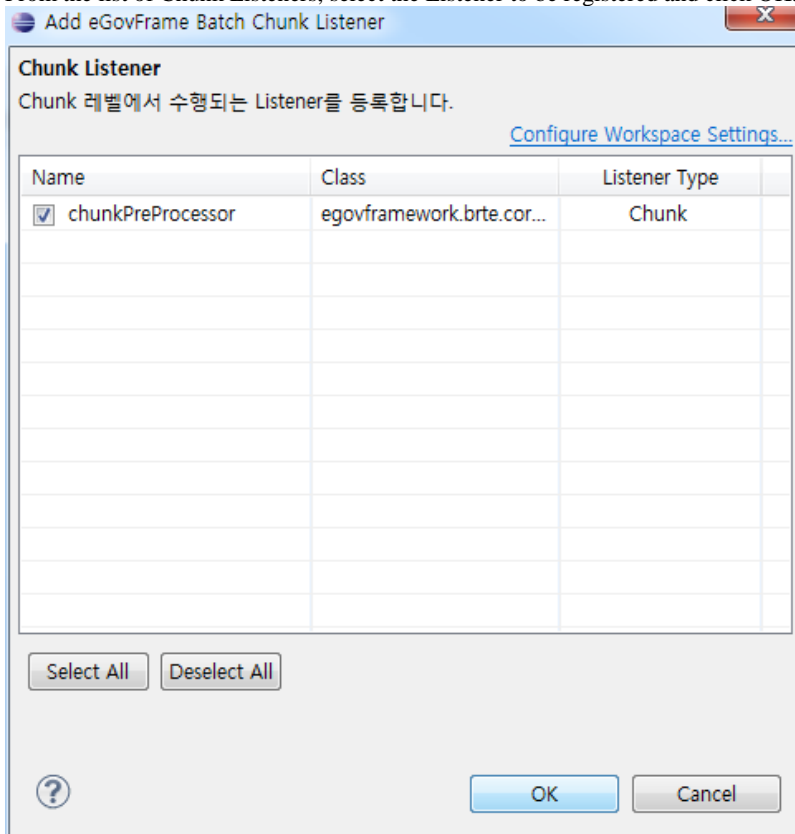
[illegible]

Add eGovFrame Batch Chunk Listener

Chunk Listener
Chunk 레벨에서 수행되는 Listener를 등록합니다.

Configure Workspace Settings...

| Name | Class | Listener Type |
|---|---|---|
| chunkPreProcessor | egovframework.brte.cor... | Chunk |

Select All  Deselect All

OK  Cancel